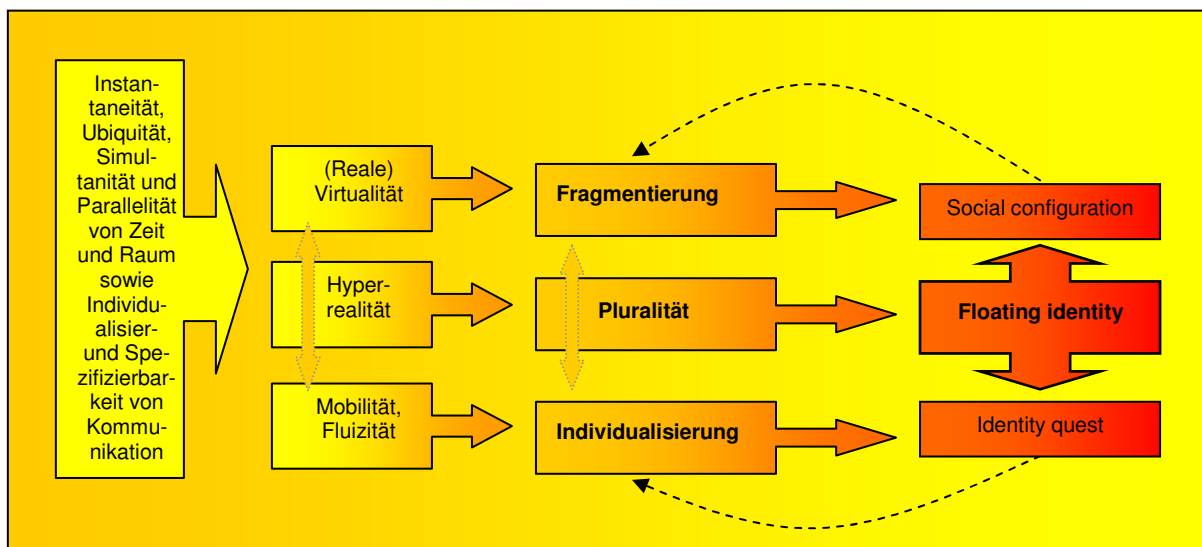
Instantaneität, Ubiquität, Simultanität und Parallelität von Zeit und Raum sowie Individualisier- und Spezifizierbarkeit von Kommunikation

(Reale) Virtualität

Hyperrealität

Mobilität, Fluizität

Fragmentierung

Pluralität

Individualisierung

Social configuration

Floating identity

Identity quest